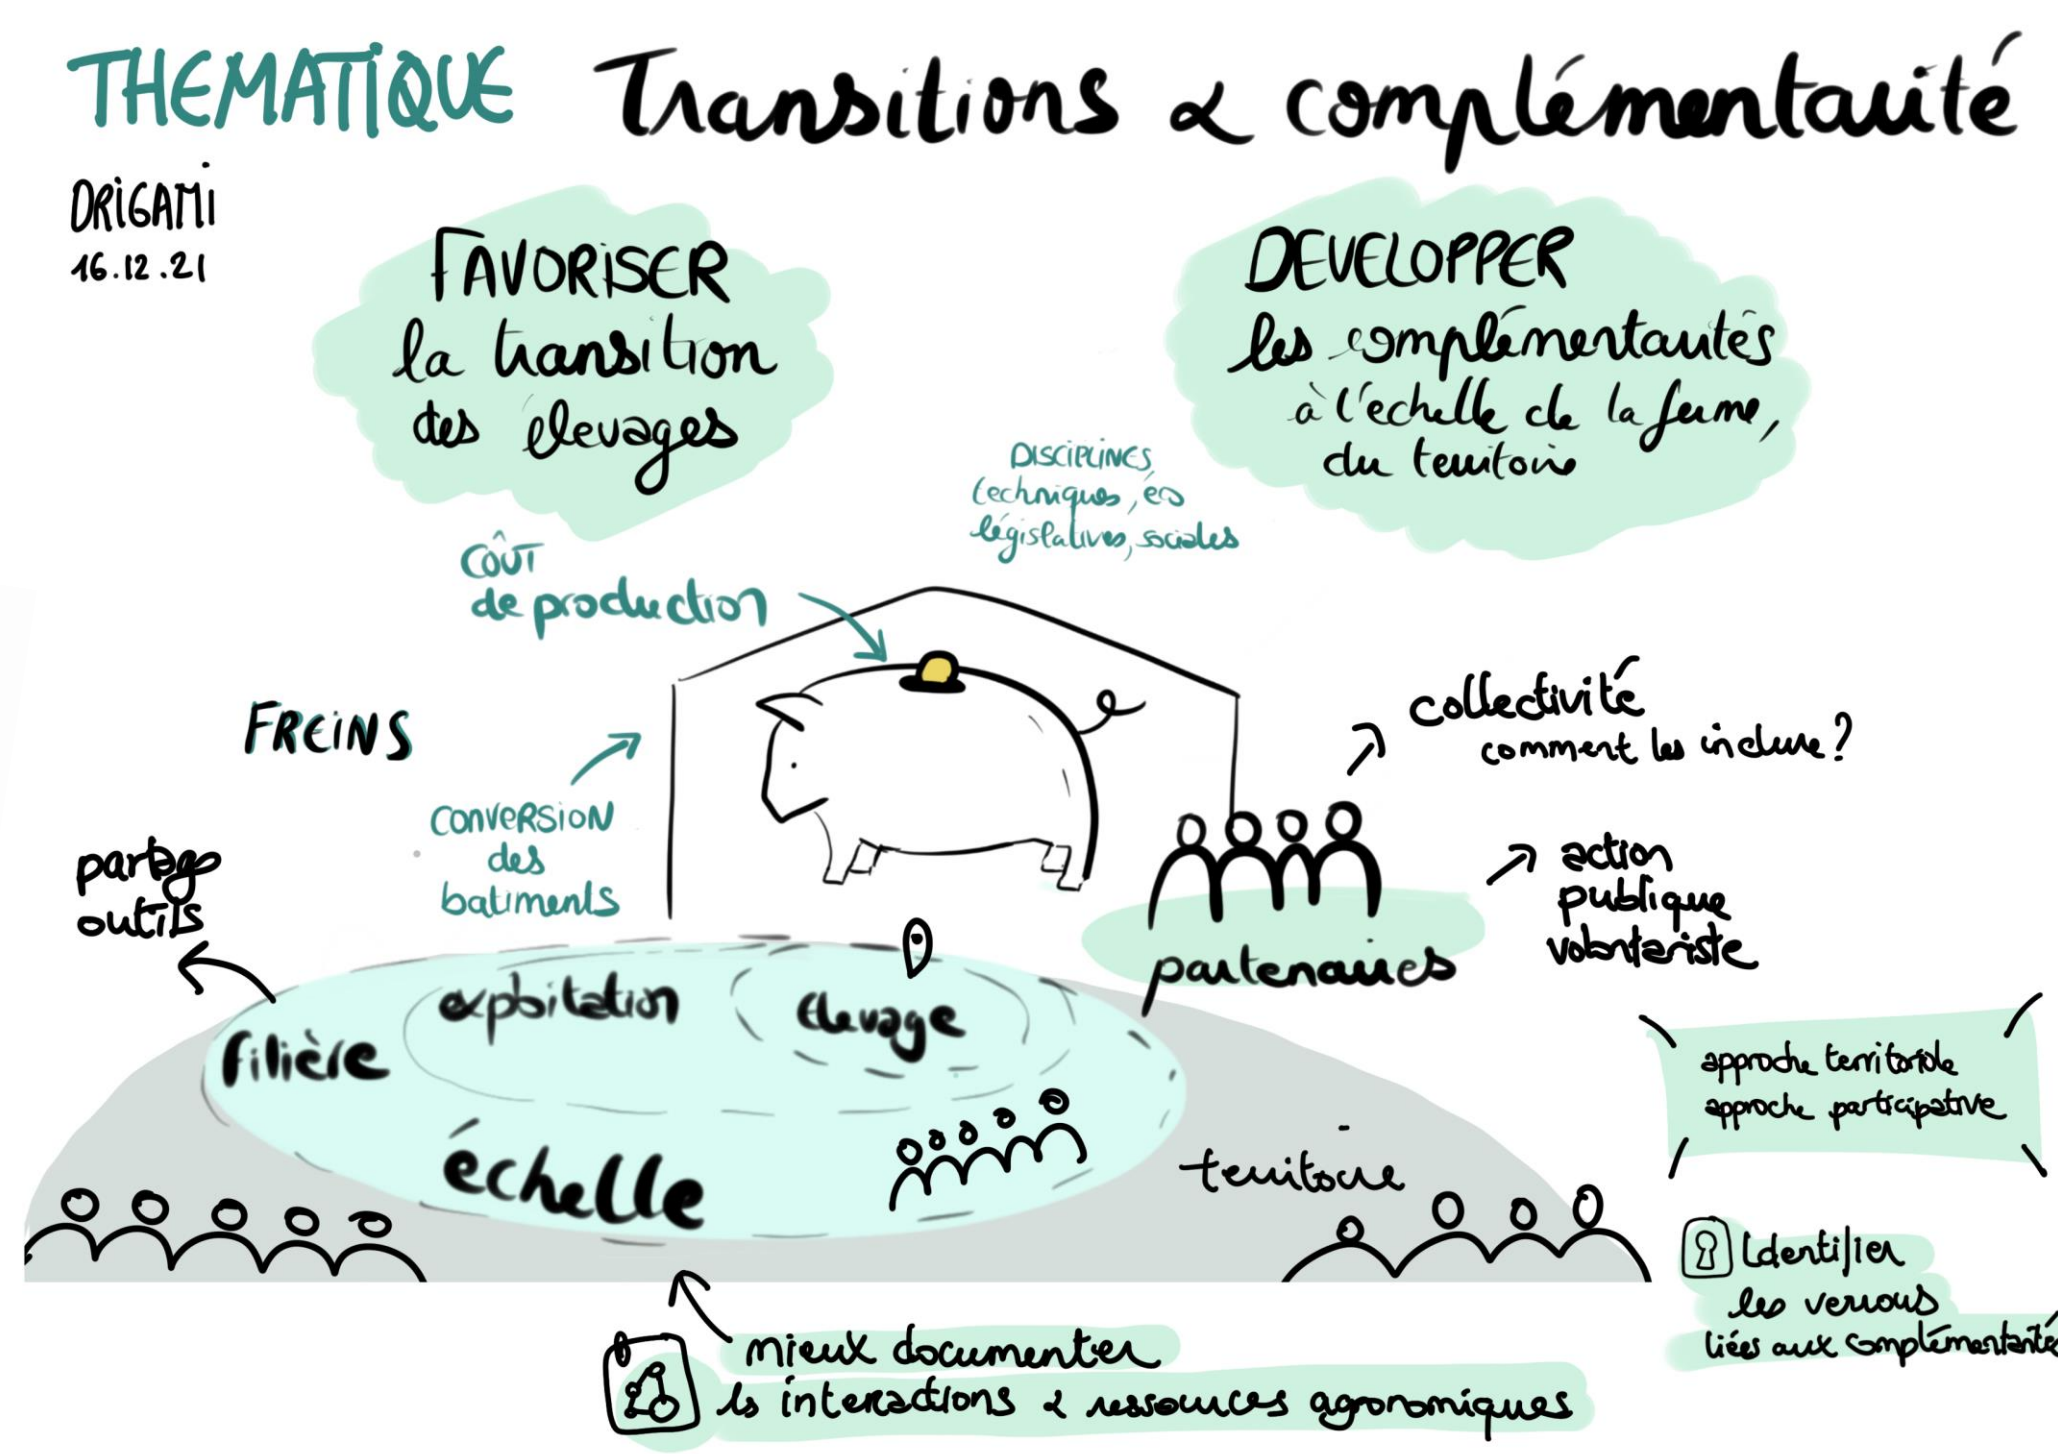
THEMATIQUE Transitions & complémentarité

ORIGAMI
16.12.21

FAVORISER
la transition
des élevages

DEVELOPPER
les complémentarités
à l'échelle de la ferme,
du territoire

DISCIPLINES
techniques, éco
législatives, sociales

COÛT
de production

FREINS

CONVERSION
des
batiments

partage
outils

collectivité
comment les inclure ?

action
publique
volontariste

partenaires

exploitation

élevage

filière

échelle

territoire

approche territoriale
approche participative

Identifier
les verrous
liées aux complémentarités

mieux documenter
les interactions & ressources agronomiques